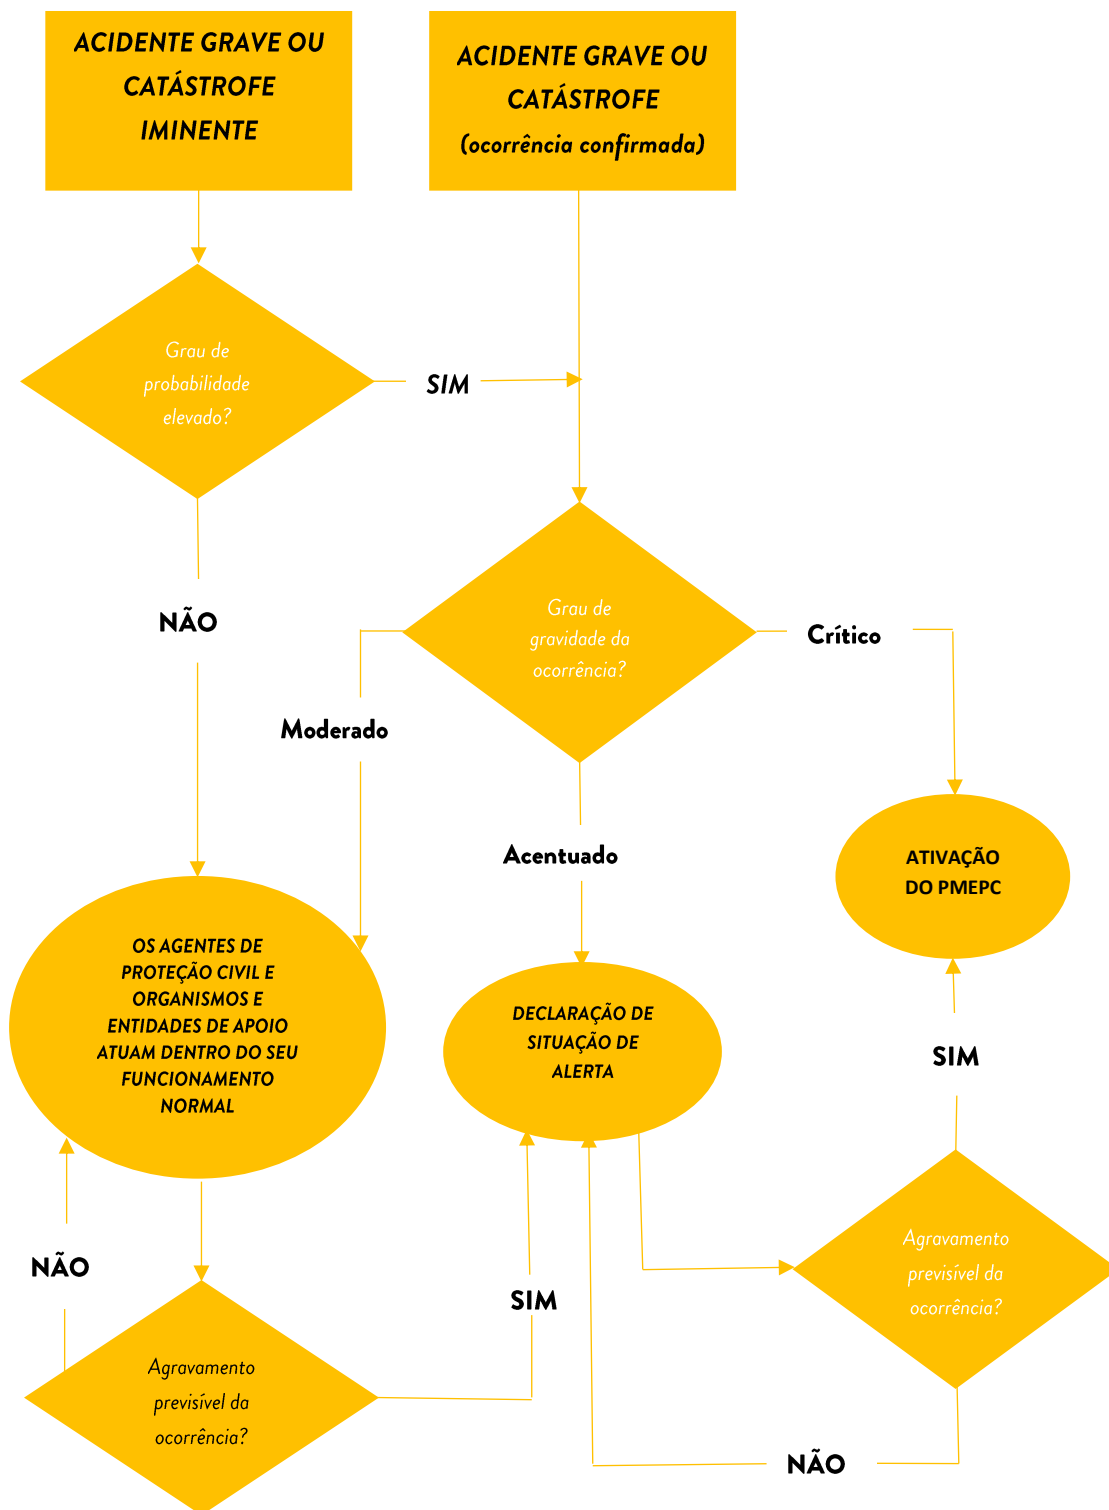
ACIDENTE GRAVE OU CATÁSTROFE IMINENTE

ACIDENTE GRAVE OU CATÁSTROFE (ocorrência confirmada)

Grau de probabilidade elevado?

SIM

NÃO

Grau de gravidade da ocorrência?

Crítico

Moderado

Acentuado

ATIVAÇÃO DO PMEPC

OS AGENTES DE PROTEÇÃO CIVIL E ORGANISMOS E ENTIDADES DE APOIO ATUAM DENTRO DO SEU FUNCIONAMENTO NORMAL

DECLARAÇÃO DE SITUAÇÃO DE ALERTA

SIM

NÃO

SIM

Agravamento previsível da ocorrência?

Agravamento previsível da ocorrência?

NÃO